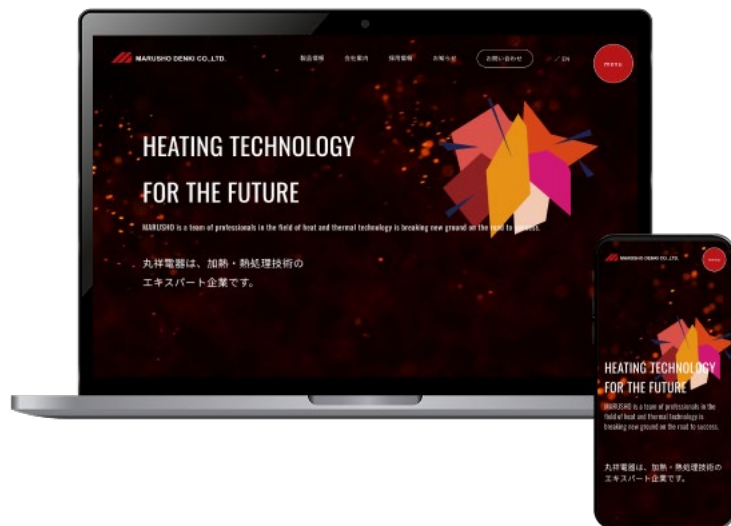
MARUSHO DENKI CO.,LTD.

製品情報 会社案内 採用情報 お知らせ お問い合わせ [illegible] / EN MENU

HEATING TECHNOLOGY FOR THE FUTURE

MARUSHO is a team of professionals in the field of heat and thermal technology is breaking new ground on the road to success.

丸祥電器は、加熱・熱処理技術のエキスパート企業です。

MARUSHO DENKI CO.,LTD.

MENU

HEATING TECHNOLOGY FOR THE FUTURE

MARUSHO is a team of professionals in the field of heat and thermal technology is breaking new ground on the road to success.

丸祥電器は、加熱・熱処理技術のエキスパート企業です。